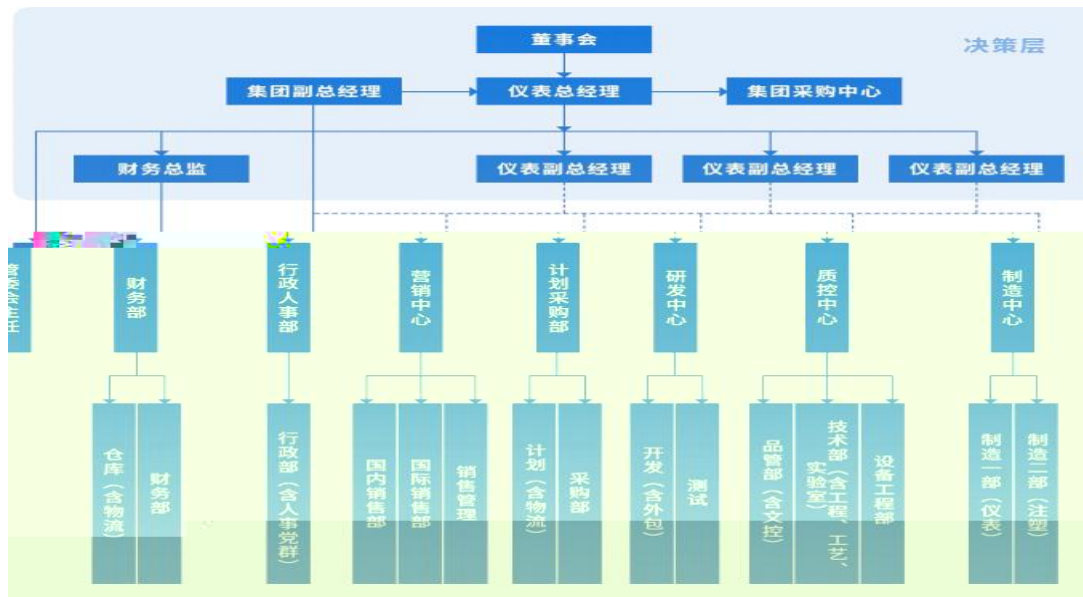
董事会

决策层

集团副总经理

仪表总经理

集团采购中心

财务总监

仪表副总经理

仪表副总经理

仪表副总经理

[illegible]

财务部

行政人事部

营销中心

计划采购部

研发中心

质控中心

制造中心

仓库（含物流）

财务部

行政部（含人事党群）

国内销售部

国际销售部

销售管理

计划（含物流）

采购部

开发（含外包）

测试

品管部（含文控）

技术部（含工程、工艺、实验室）

设备工程部

制造一部（仪表）

制造二部（注塑）